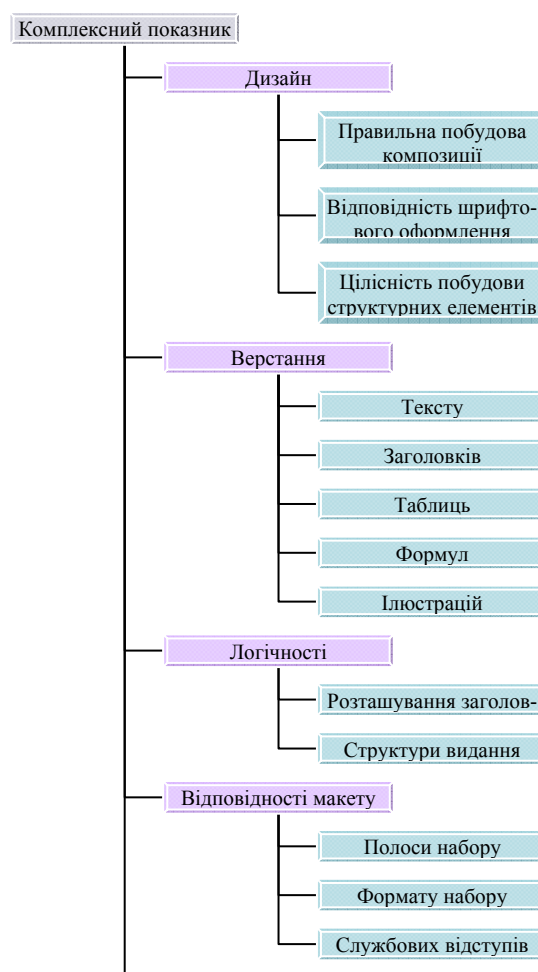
Комплексний показник

Дизайн

Правильна побудова композиції

Відповідність шрифтового оформлення

Цілісність побудови структурних елементів

Верстання

Тексту

Заголовків

Таблиць

Формул

Ілюстрацій

Логічності

Розташування заголов-

Структури видання

Відповідності макету

Полоси набору

Формату набору

Службових відступів